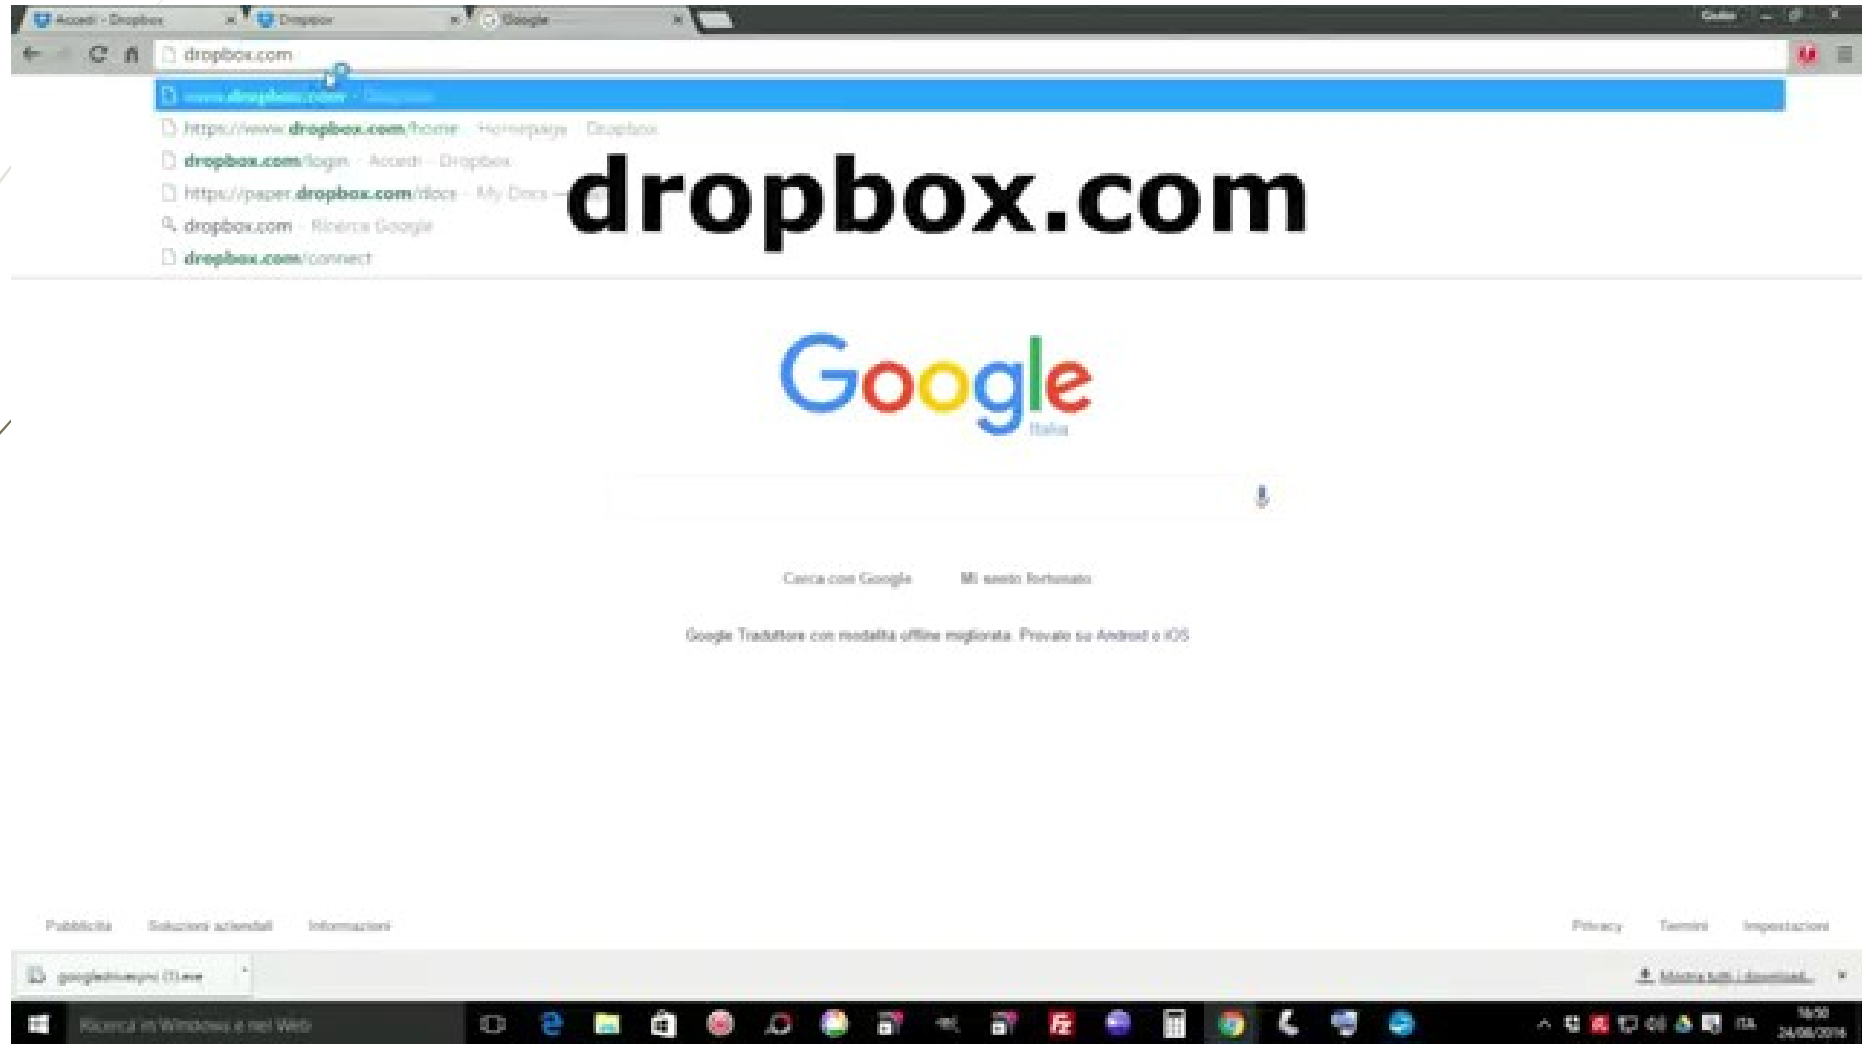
Accedi - Dropbox
Dropbox
Google
Giulio
dropbox.com
www.dropbox.com - Dropbox
https://www.dropbox.com/home - Homepage - Dropbox
dropbox.com/login - Accedi - Dropbox
https://paper.dropbox.com/docs - My Docs
dropbox.com - Ricerca Google
dropbox.com/connect

dropbox.com

Google
Italia

Cerca con Google
Mi sento fortunato

Google Traduttore con modalità offline migliorata. Provalo su Android o iOS

Pubblicità
Soluzioni aziendali
Informazioni
Privacy
Termini
Impostazioni

googledrivesync (1).exe
Mostra tutti i download...

Ricerca in Windows e nel Web
ITA
16:50
24/08/2016